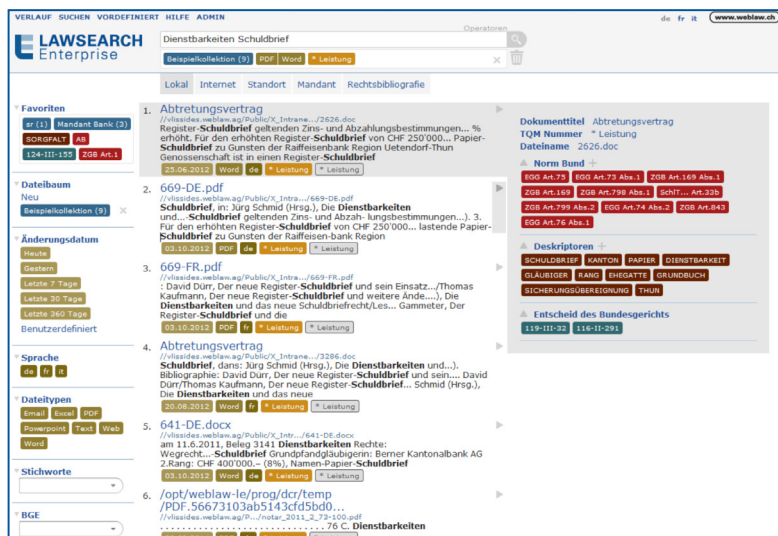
VERLAUF SUCHEN VORDEFINIERT HILFE ADMIN

de fr it www.weblaw.ch

LAWSEARCH Enterprise

Dienstbarkeiten Schuldbrief

Operatoren

Beispielkollektion (9) PDF Word * Leistung

Lokal Internet Standort Mandant Rechtsbibliografie

Favoriten

sr (1) Mandant Bank (3) SORGFALT AB 124-III-155 ZGB Art.1

Dateibaum

Neu

Beispielkollektion (9)

Änderungsdatum

Heute Gestern Letzte 7 Tage Letzte 30 Tage Letzte 360 Tage

Benutzerdefiniert

Sprache

de fr it

Dateitypen

Email Excel PDF Powerpoint Text Web Word

Stichworte

BGE

1. Abtretungsvertrag

//vlissides.weblaw.ag/Public/X_Intrane.../2626.doc

Register-Schuldbrief geltenden Zins- und Abzahlungsbestimmungen... % erhöht. Für den erhöhten Register-Schuldbrief von CHF 250'000... Papier-Schuldbrief zu Gunsten der Raiffeisenbank Region Uetendorf-Thun Genossenschaft ist in einen Register-Schuldbrief

25.06.2012 Word de * Leistung * Leistung

2. 669-DE.pdf

//vlissides.weblaw.ag/Public/X_Intra.../669-DE.pdf

Schuldbrief, in: Jürg Schmid (Hrsg.), Die Dienstbarkeiten und...-Schuldbrief geltenden Zins- und Abzah- lungsbestimmungen...). 3. Für den erhöhten Register-Schuldbrief von CHF 250'000... lastende Papier-Schuldbrief zu Gunsten der Raiffeisen-bank Region

03.10.2012 PDF de * Leistung * Leistung

3. 669-FR.pdf

//vlissides.weblaw.ag/Public/X_Intra.../669-FR.pdf

: David Dürr, Der neue Register-Schuldbrief und sein Einsatz.../Thomas Kaufmann, Der neue Register-Schuldbrief und weitere Ände....), Die Dienstbarkeiten und das neue Schuldbriefrecht/Les... Gammeter, Der Register-Schuldbrief und die

03.10.2012 PDF fr * Leistung * Leistung

4. Abtretungsvertrag

//vlissides.weblaw.ag/Public/X_Intrane.../3286.doc

Schuldbrief, dans: Jürg Schmid (Hrsg.), Die Dienstbarkeiten und...). Bibliographie: David Dürr, Der neue Register-Schuldbrief und sein.... David Dürr/Thomas Kaufmann, Der neue Register-Schuldbrief... Schmid (Hrsg.), Die Dienstbarkeiten und das neue

20.08.2012 Word fr * Leistung * Leistung

5. 641-DE.docx

//vlissides.weblaw.ag/Public/X_Intr.../641-DE.docx

am 11.6.2011, Beleg 3141 Dienstbarkeiten Rechte: Wegrecht....-Schuldbrief Grundpfandgläubigerin: Berner Kantonalbank AG 2.Rang: CHF 400'000.- (8%), Namen-Papier-Schuldbrief

03.10.2012 Word de * Leistung * Leistung

6. /opt/weblaw-le/prog/dcr/temp /PDF.56673103ab5143cfd5bd0...

//vlissides.weblaw.ag/P.../notar_2011_2_73-100.pdf

. . . . . . . . . . . . . . . . . . . . . 76 C. Dienstbarkeiten

Dokumenttitel Abtretungsvertrag
TQM Nummer * Leistung
Dateiname 2626.doc

Norm Bund

EGG Art.75 EGG Art.73 Abs.1 ZGB Art.169 Abs.1 ZGB Art.169 ZGB Art.798 Abs.1 SchKG Art.33b ZGB Art.799 Abs.2 ZGB Art.74 Abs.2 ZGB Art.843 EGG Art.76 Abs.1

Deskriptoren

SCHULDBRIEF KANTON PAPIER DIENSTBARKEIT GLÄUBIGER RANG EHEGATTE GRUNDBUCH SICHERUNGSÜBEREIGNUNG THUN

Entscheid des Bundesgerichts

119-III-32 116-II-291